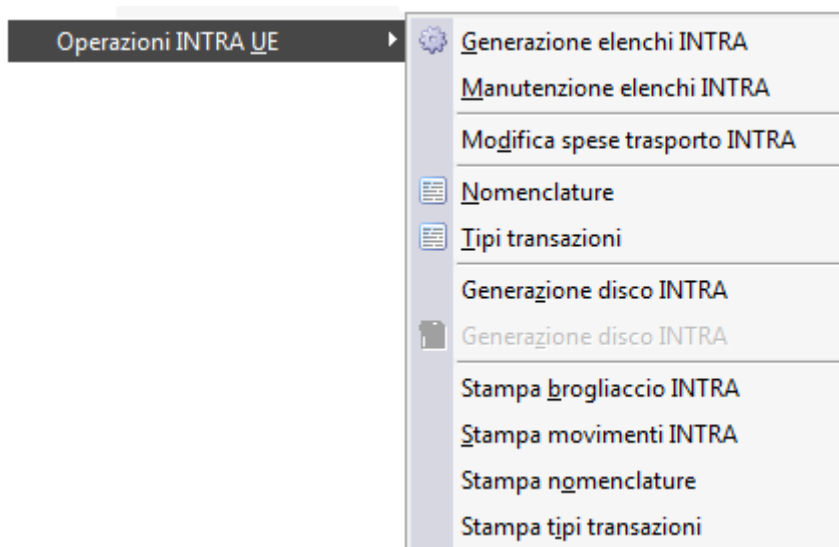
Operazioni INTRA UE

Generazione elenchi INTRA
Manutenzione elenchi INTRA
Modifica spese trasporto INTRA
Nomenclature
Tipi transazioni
Generazione disco INTRA
Generazione disco INTRA
Stampa brogliaccio INTRA
Stampa movimenti INTRA
Stampa nomenclature
Stampa tipi transazioni